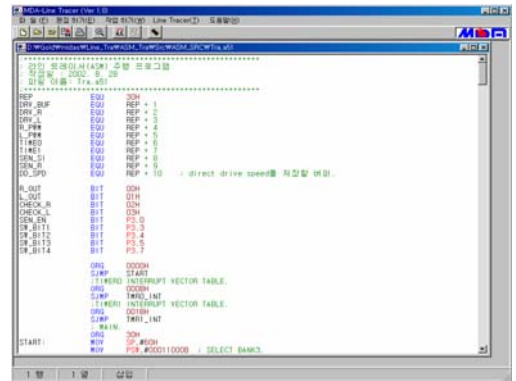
MDA-Line Tracer (Ver 1.0)

파일(F) 편집하기(E) 작업하기(W) Line Tracer(T) 도움말(H)

D:₩Gold₩mdas₩Line_Tra₩ASM_Tra₩Src₩ASM_SRC₩Tra.a51

; 라인 트레이서(ASM) 주행 프로그램
; 작성일 : 2002. 8. 28
; 파일 이름 : Tra.a51

REP EQU 30H
DRV_BUF EQU REP + 1
DRV_R EQU REP + 2
DRV_L EQU REP + 3
R_PWM EQU REP + 4
L_PWM EQU REP + 5
TIME0 EQU REP + 6
TIME1 EQU REP + 7
SEN_SI EQU REP + 8
SEN_R EQU REP + 9
DD_SPD EQU REP + 10 ; direct drive speed를 저장할 변수.

R_OUT BIT 00H
L_OUT BIT 01H
CHECK_R BIT 02H
CHECK_L BIT 03H
SEN_EN BIT P3.0
SW_BIT1 BIT P3.3
SW_BIT2 BIT P3.4
SW_BIT3 BIT P3.5
SW_BIT4 BIT P3.7

ORG 0000H
SJMP START
;TIMER0 INTERRUPT VECTOR TABLE.
ORG 000BH
SJMP TMR0_INT
;TIMER1 INTERRUPT VECTOR TABLE.
ORG 001BH
SJMP TMR1_INT
; MAIN.
ORG 30H
START: MOV SP,#60H
MOV PSW,#00011000B ; SELECT BANK3.

1 행 1 열 삽입